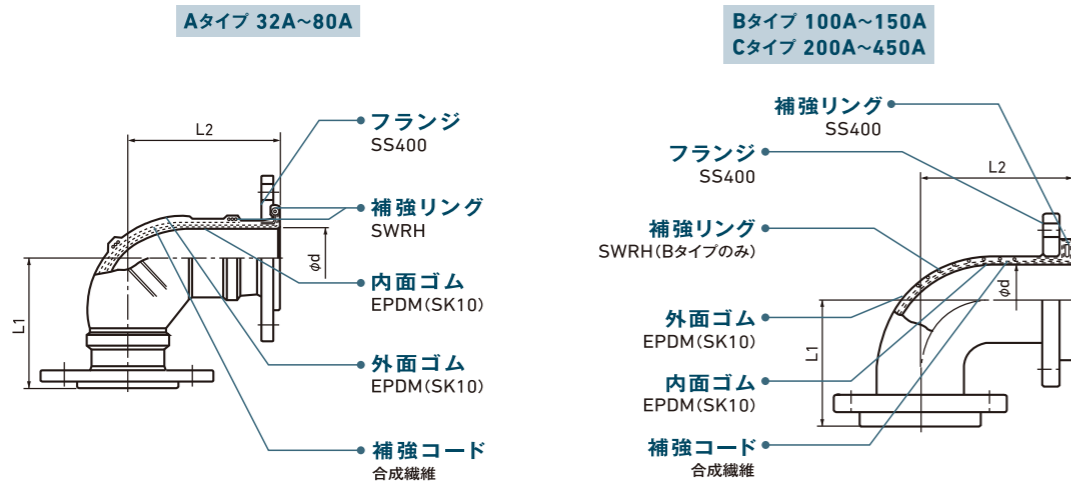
Aタイプ 32A~80A

L2

L1

φd

フランジ
SS400

補強リング
SWRH

内面ゴム
EPDM(SK10)

外面ゴム
EPDM(SK10)

補強コード
合成繊維

Bタイプ 100A~150A
Cタイプ 200A~450A

補強リング
SS400

フランジ
SS400

補強リング
SWRH(Bタイプのみ)

外面ゴム
EPDM(SK10)

内面ゴム
EPDM(SK10)

補強コード
合成繊維

L2

φd

L1